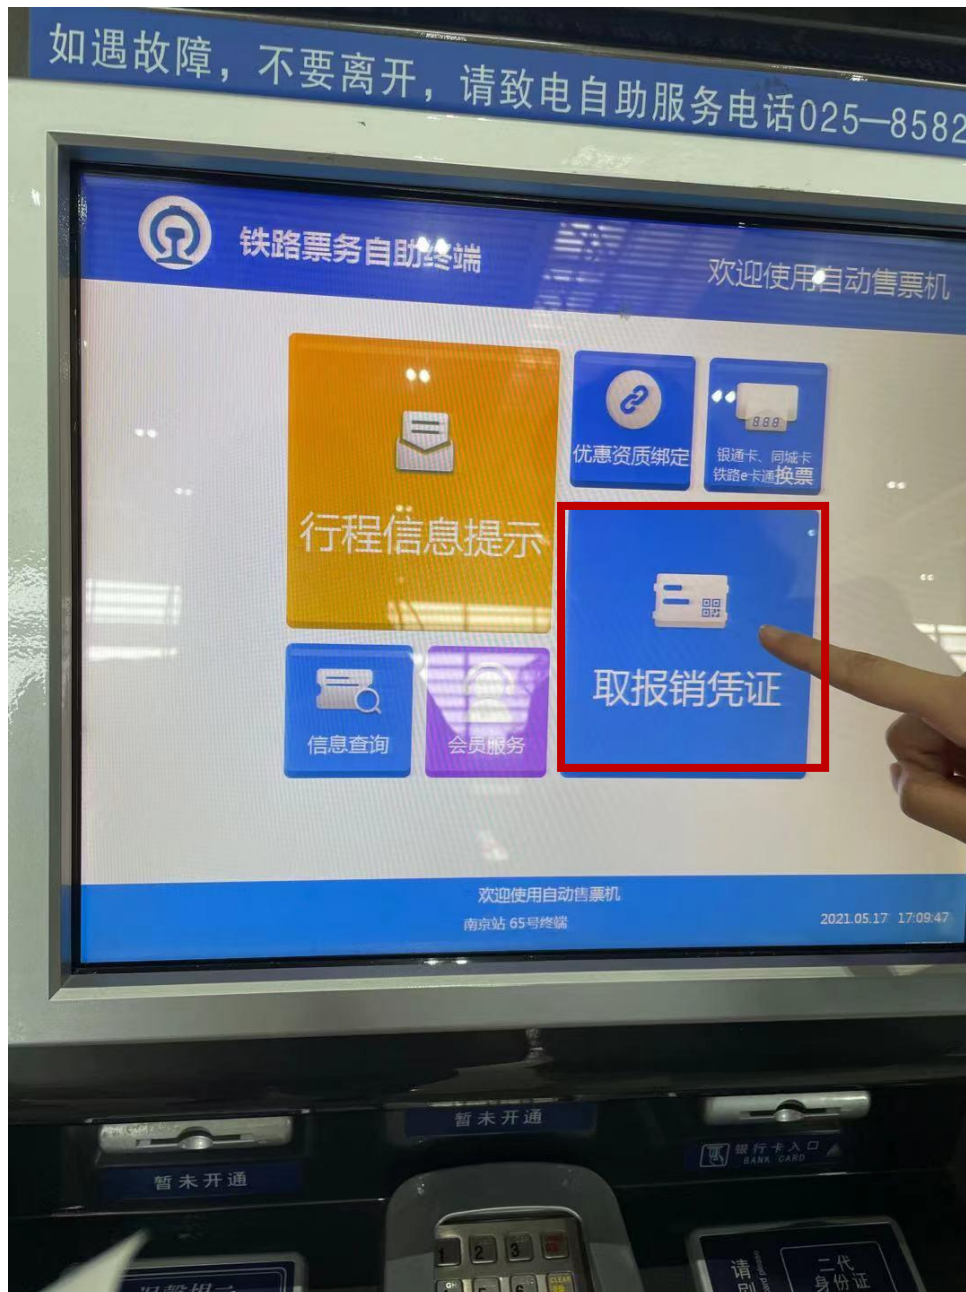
如遇故障，不要离开，请致电自助服务电话025—8582

铁路票务自助终端

欢迎使用自动售票机

行程信息提示

优惠资质绑定

888

银通卡、同城卡
铁路e卡通换票

取报销凭证

信息查询

会员服务

欢迎使用自动售票机
南京站65号终端

2021.05.17 17:09:47

暂未开通

暂未开通

银行卡入口
BANK CARD

1 2 3
CLEAR

请
刷

二代
身份证